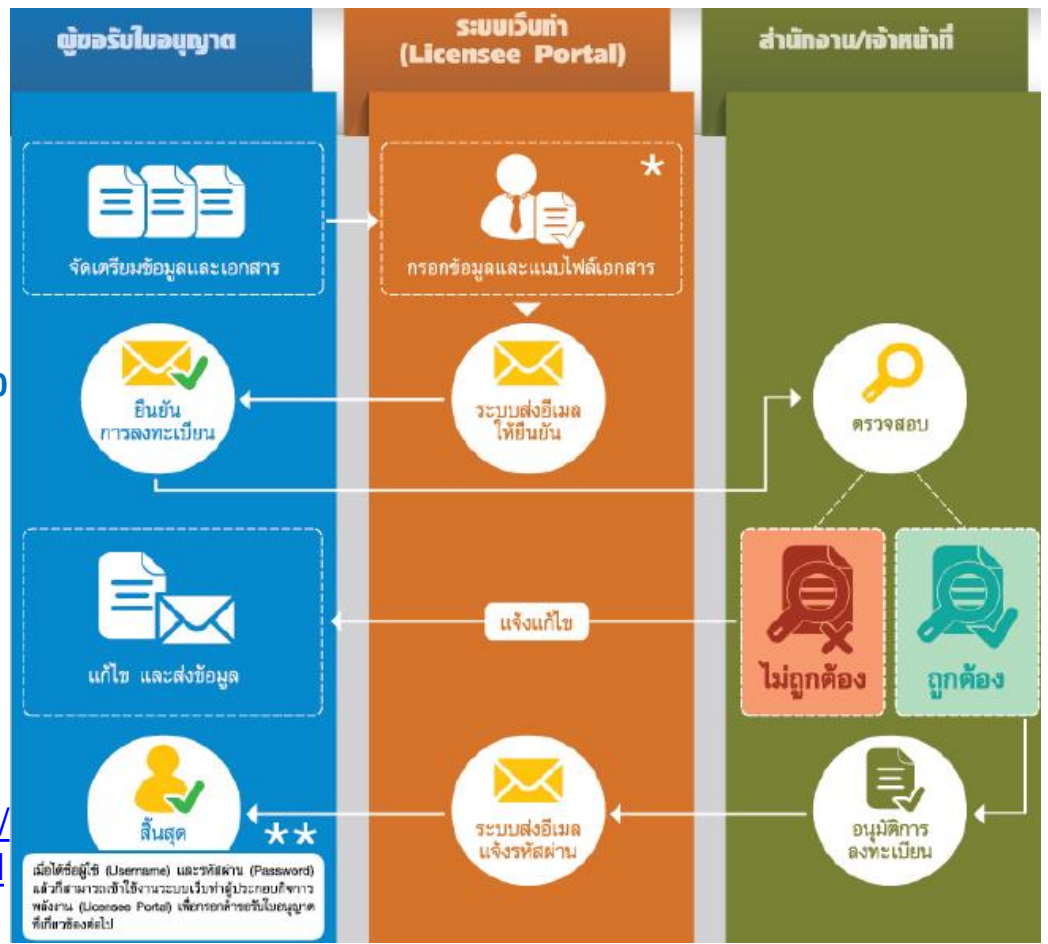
ผู้ขอรับใบอนุญาต

ระบบเว็บท่า (Licensee Portal)

สำนักงาน/เจ้าหน้าที่

จัดเตรียมข้อมูลและเอกสาร

*

กรอกข้อมูลและแนบไฟล์เอกสาร

ยืนยันการลงทะเบียน

ระบบส่งอีเมลให้ยืนยัน

ตรวจสอบ

แก้ไข และส่งข้อมูล

แจ้งแก้ไข

ไม่ถูกต้อง

ถูกต้อง

สิ้นสุด

**

ระบบส่งอีเมลแจ้งรหัสผ่าน

อนุมัติการลงทะเบียน

เมื่อได้ชื่อผู้ใช้ (Username) และรหัสผ่าน (Password) แล้วก็สามารถเข้าใช้งานระบบเว็บท่าผู้ประกอบกิจการพลังงาน (Licensee Portal) เพื่อกรอกคำขอรับใบอนุญาตที่เกี่ยวข้องต่อไป